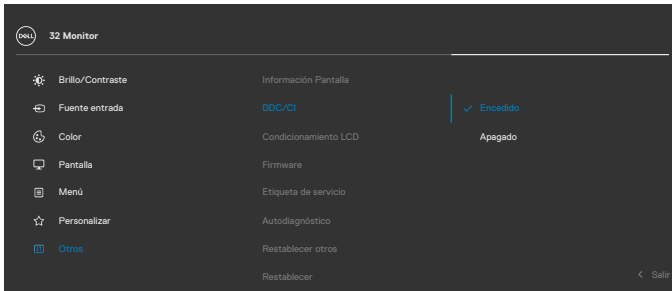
DELL 32 Monitor

Brillo/Contraste
Fuente entrada
Color
Pantalla
Menú
Personalizar
Otros

Información Pantalla
DDC/CI
Condicionamiento LCD
Firmware
Etiqueta de servicio
Autodiagnóstico
Restablecer otros
Restablecer

✓ Encedido
Apagado

< Salir